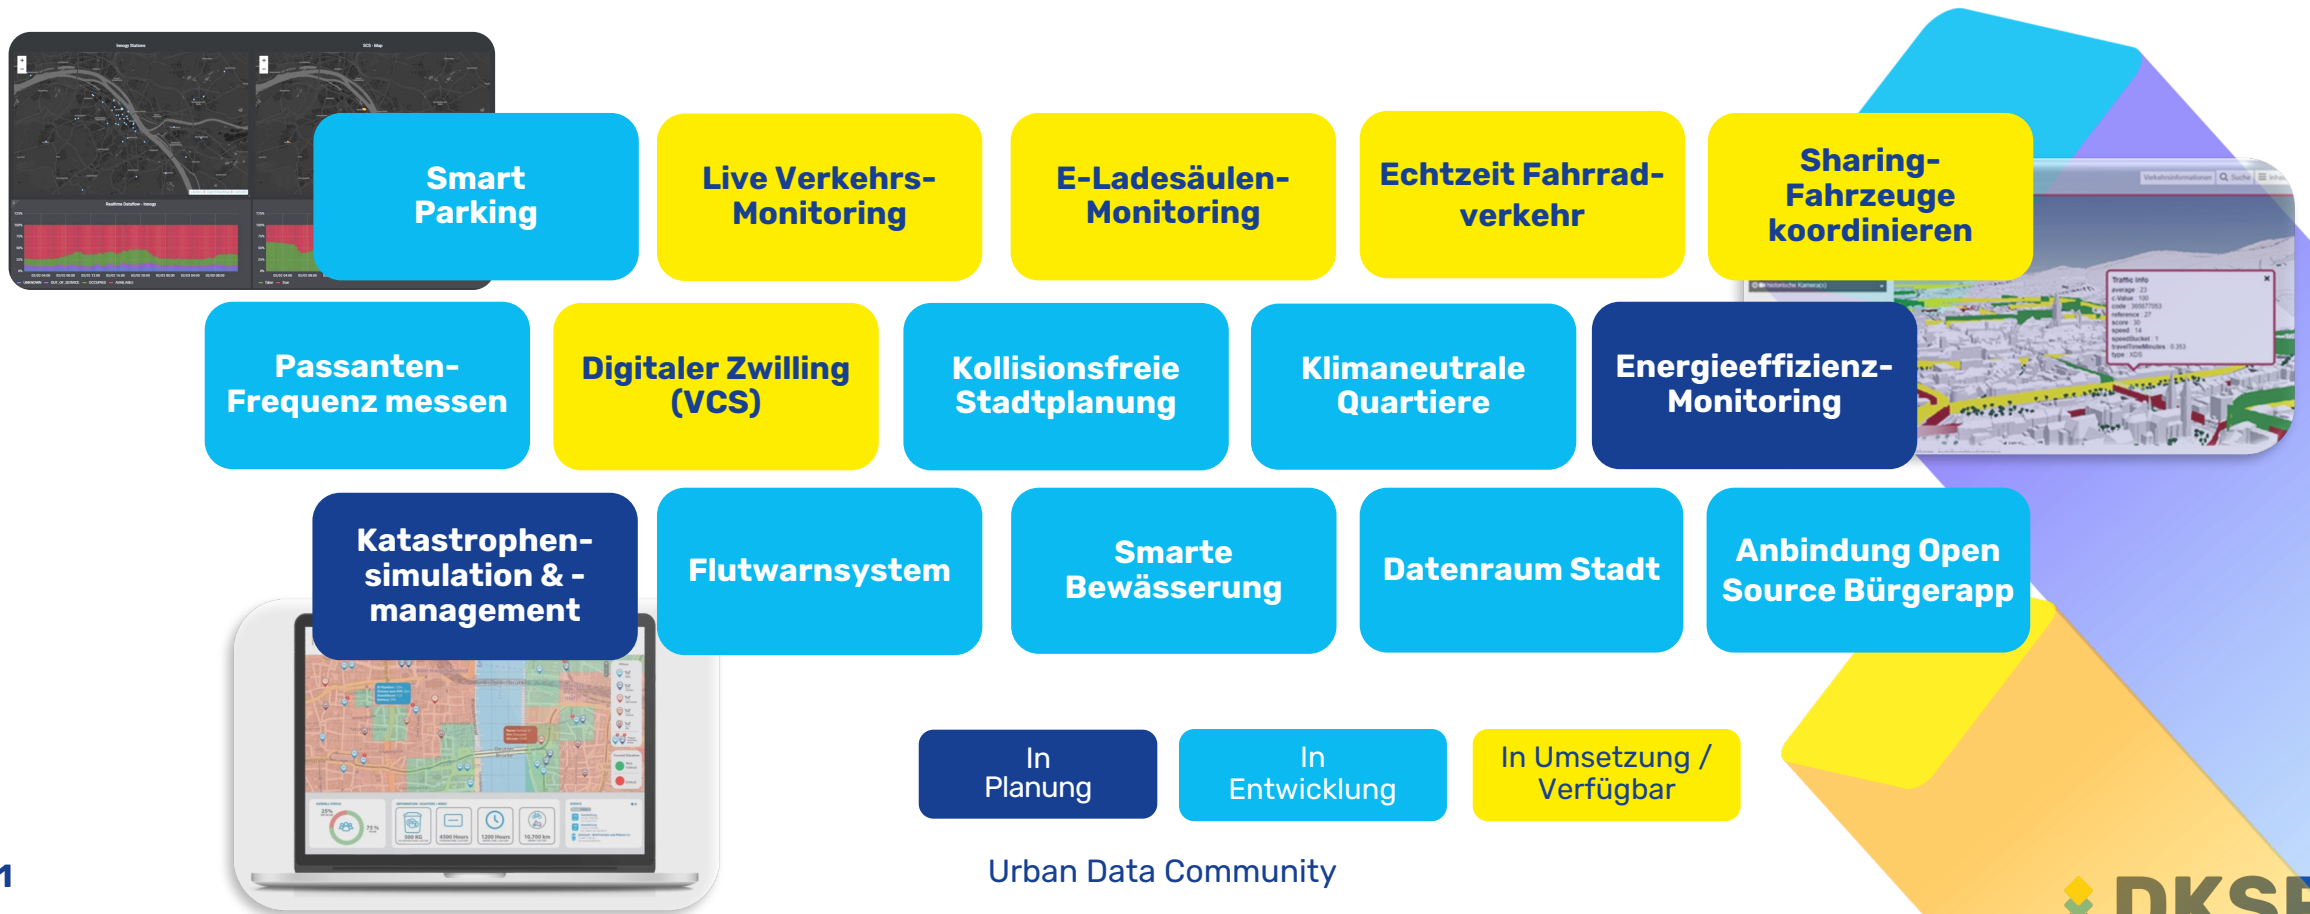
Smart Parking

Live Verkehrs-Monitoring

E-Ladesäulen-Monitoring

Echtzeit Fahrrad-verkehr

Sharing-Fahrzeuge koordinieren

Passanten-Frequenz messen

Digitaler Zwilling (VCS)

Kollisionsfreie Stadtplanung

Klimaneutrale Quartiere

Energieeffizienz-Monitoring

Katastrophen-simulation & -management

Flutwarnsystem

Smarte Bewässerung

Datenraum Stadt

Anbindung Open Source Bürgerapp

In Planung

In Entwicklung

In Umsetzung / Verfügbar

Urban Data Community

1

DKSR